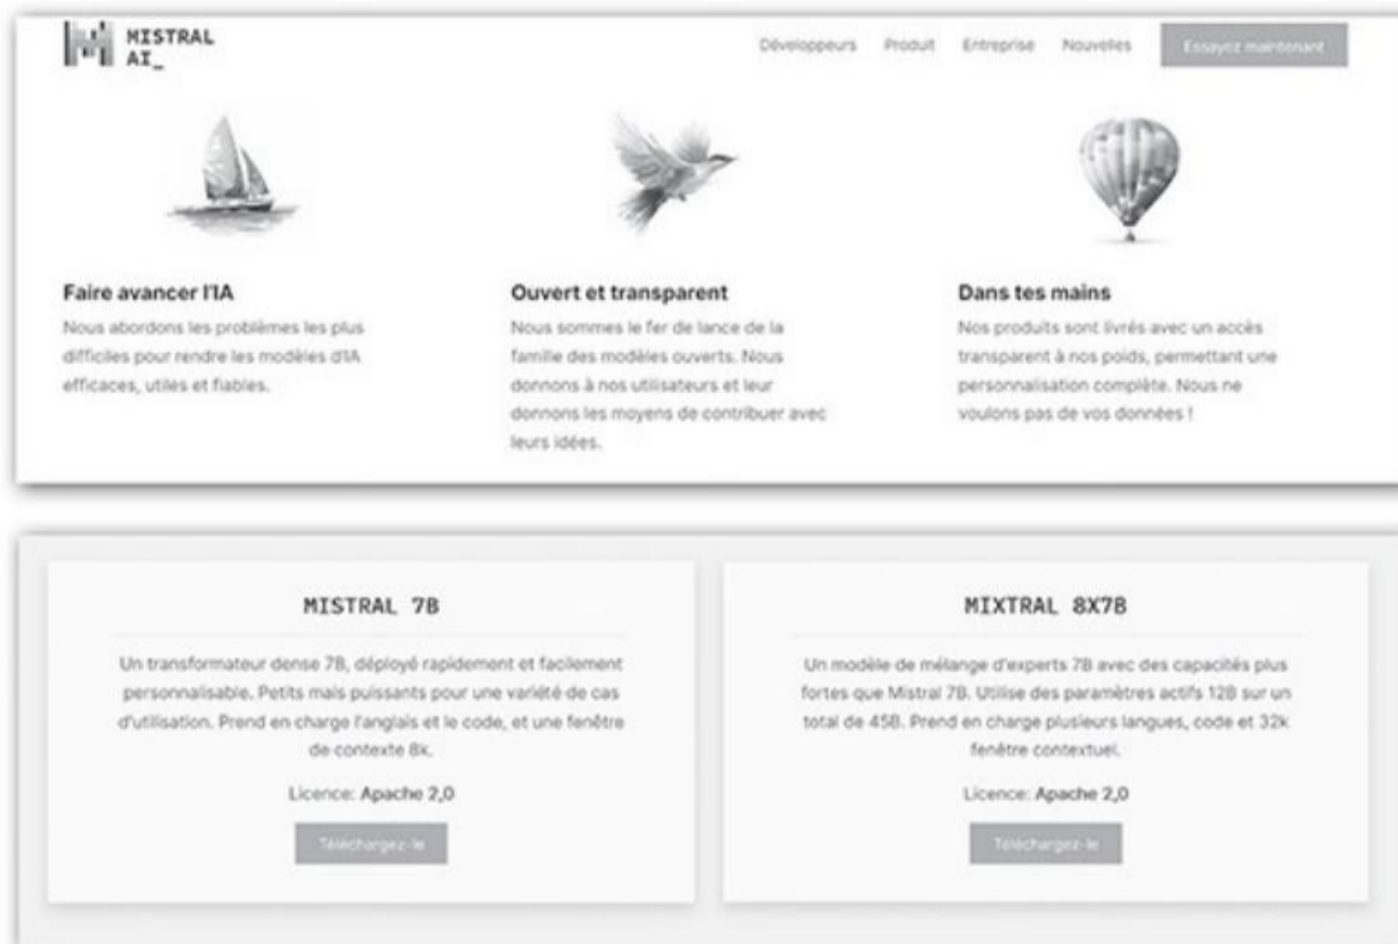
MISTRAL AI_

Développeurs Produit Entreprise Nouvelles Essayez maintenant

Faire avancer l'IA

Nous abordons les problèmes les plus difficiles pour rendre les modèles d'IA efficaces, utiles et fiables.

Ouvert et transparent

Nous sommes le fer de lance de la famille des modèles ouverts. Nous donnons à nos utilisateurs et leur donnons les moyens de contribuer avec leurs idées.

Dans tes mains

Nos produits sont livrés avec un accès transparent à nos poids, permettant une personnalisation complète. Nous ne voulons pas de vos données !

MISTRAL 7B

Un transformateur dense 7B, déployé rapidement et facilement personnalisable. Petits mais puissants pour une variété de cas d'utilisation. Prend en charge l'anglais et le code, et une fenêtre de contexte 8k.

Licence: Apache 2,0

Téléchargez-le

MIXTRAL 8X7B

Un modèle de mélange d'experts 7B avec des capacités plus fortes que Mistral 7B. Utilise des paramètres actifs 12B sur un total de 45B. Prend en charge plusieurs langues, code et 32k fenêtre contextuel.

Licence: Apache 2,0

Téléchargez-le